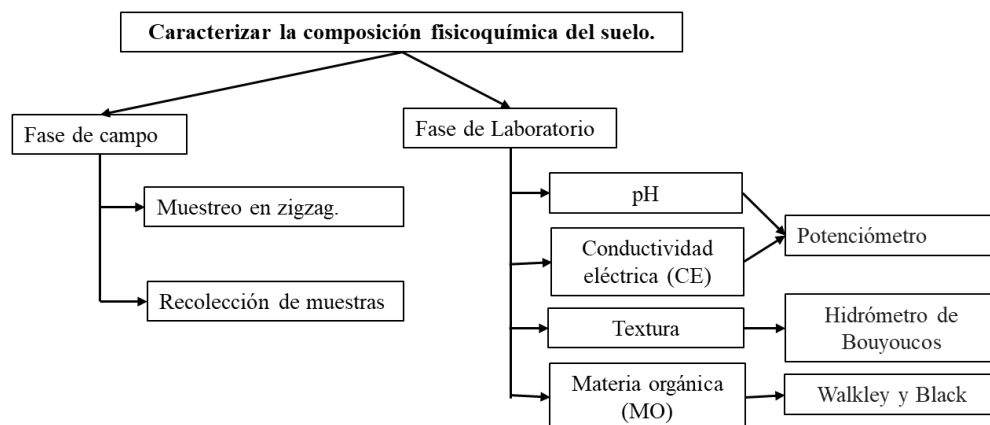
Caracterizar la composición fisicoquímica del suelo.

Fase de campo

Muestreo en zigzag.

Recolección de muestras

Fase de Laboratorio

pH

Conductividad eléctrica (CE)

Potenciómetro

Textura

Hidrómetro de Bouyoucos

Materia orgánica (MO)

Walkley y Black